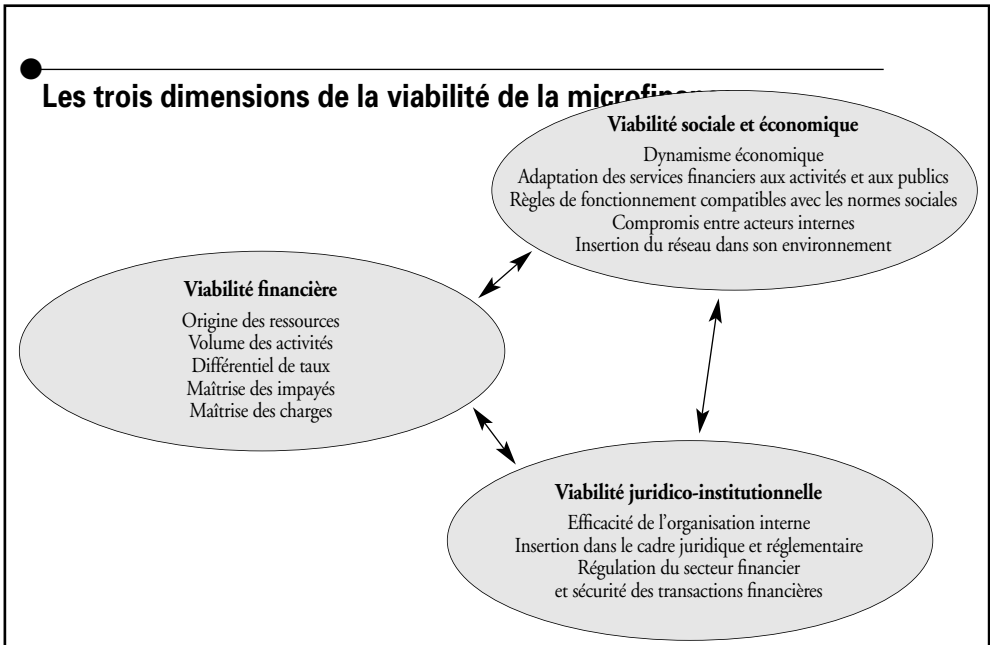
Les trois dimensions de la viabilité de la microfin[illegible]

Viabilité sociale et économique
Dynamisme économique
Adaptation des services financiers aux activités et aux publics
Règles de fonctionnement compatibles avec les normes sociales
Compromis entre acteurs internes
Insertion du réseau dans son environnement

Viabilité financière
Origine des ressources
Volume des activités
Différentiel de taux
Maîtrise des impayés
Maîtrise des charges

Viabilité juridico-institutionnelle
Efficacité de l'organisation interne
Insertion dans le cadre juridique et réglementaire
Régulation du secteur financier
et sécurité des transactions financières